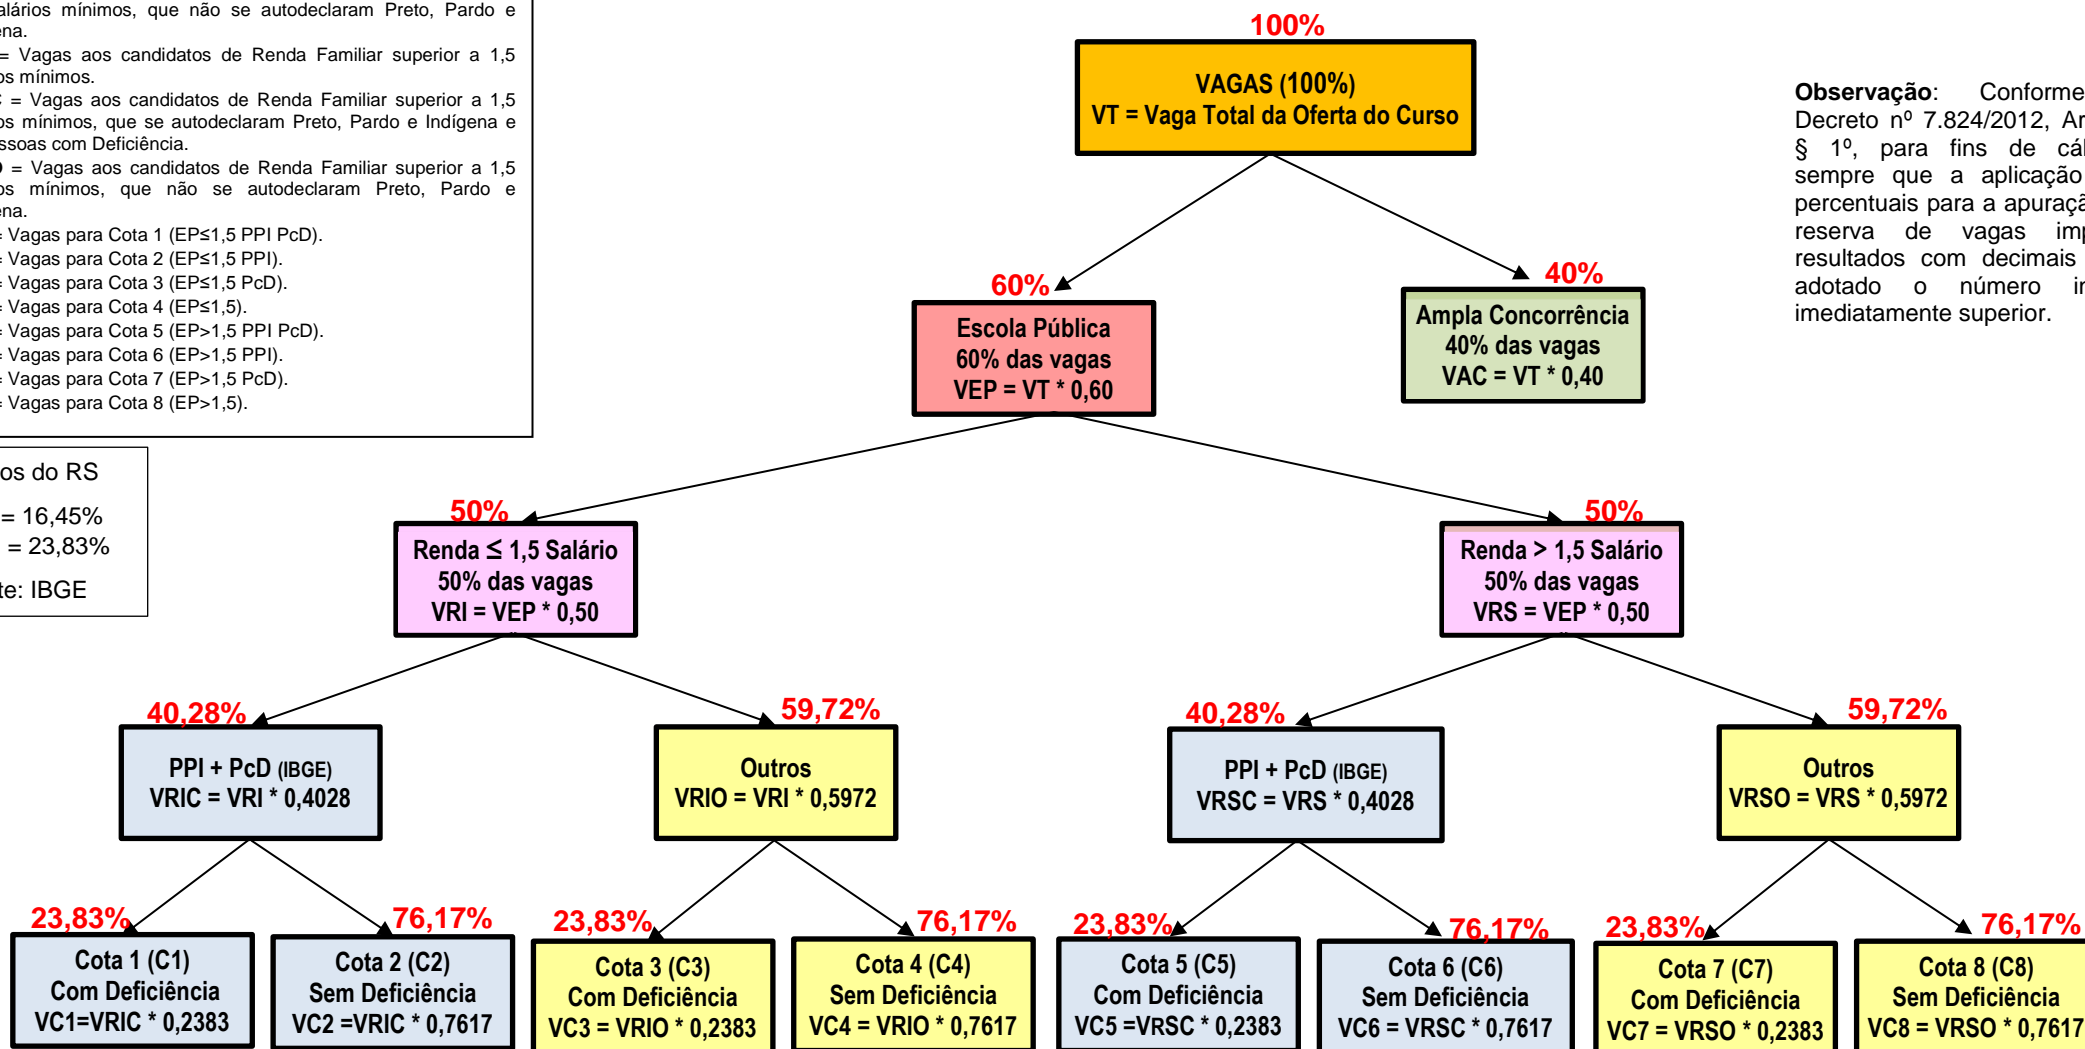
alários mínimos, que não se autodeclaram Preto, Pardo e ena.

= Vagas aos candidatos de Renda Familiar superior a 1,5 os mínimos.

= Vagas aos candidatos de Renda Familiar superior a 1,5 os mínimos, que se autodeclaram Preto, Pardo e Indígena e ssoas com Deficiência.

= Vagas aos candidatos de Renda Familiar superior a 1,5 os mínimos, que não se autodeclaram Preto, Pardo e ena.

= Vagas para Cota 1 (EP≤1,5 PPI PcD).
= Vagas para Cota 2 (EP≤1,5 PPI).
= Vagas para Cota 3 (EP≤1,5 PcD).
= Vagas para Cota 4 (EP≤1,5).
= Vagas para Cota 5 (EP>1,5 PPI PcD).
= Vagas para Cota 6 (EP>1,5 PPI).
= Vagas para Cota 7 (EP>1,5 PcD).
= Vagas para Cota 8 (EP>1,5).

os do RS
= 16,45%
= 23,83%
te: IBGE

100%
VAGAS (100%)
VT = Vaga Total da Oferta do Curso

Observação: Conforme Decreto nº 7.824/2012, Ar § 1º, para fins de cál sempre que a aplicação percentuais para a apuraçã reserva de vagas imp resultados com decimais adotado o número ir imediatamente superior.

60%
Escola Pública
60% das vagas
VEP = VT * 0,60

40%
Ampla Concorrência
40% das vagas
VAC = VT * 0,40

50%
Renda ≤ 1,5 Salário
50% das vagas
VRI = VEP * 0,50

50%
Renda > 1,5 Salário
50% das vagas
VRS = VEP * 0,50

40,28%
PPI + PcD (IBGE)
VRIC = VRI * 0,4028

59,72%
Outros
VRIO = VRI * 0,5972

40,28%
PPI + PcD (IBGE)
VRSC = VRS * 0,4028

59,72%
Outros
VRSO = VRS * 0,5972

23,83%
Cota 1 (C1)
Com Deficiência
VC1=VRIC * 0,2383

76,17%
Cota 2 (C2)
Sem Deficiência
VC2 =VRIC * 0,7617

23,83%
Cota 3 (C3)
Com Deficiência
VC3 = VRIO * 0,2383

76,17%
Cota 4 (C4)
Sem Deficiência
VC4 = VRIO * 0,7617

23,83%
Cota 5 (C5)
Com Deficiência
VC5 =VRSC * 0,2383

76,17%
Cota 6 (C6)
Sem Deficiência
VC6 = VRSC * 0,7617

23,83%
Cota 7 (C7)
Com Deficiência
VC7 = VRSO * 0,2383

76,17%
Cota 8 (C8)
Sem Deficiência
VC8 = VRSO * 0,7617